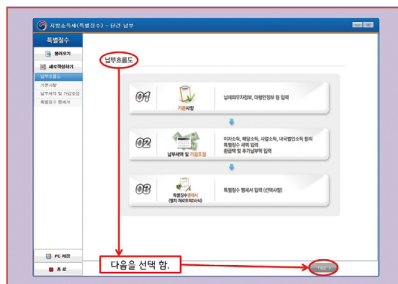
지방소득세(특별징수) - 단건 납부

특별징수

처음으로

세무정보선택하기

납부흐름도

기본사항

납부세액 및 가감조정

특별징수 명세서

납부흐름도

01

기본사항

납세의무자정보, 대행인정보 등 입력

02

납부세액 및 가감조정

이자소득, 배당소득, 사업소득, 내국법인소득 등의 특별징수 세액 입력
환급액 및 추가납부액 입력

03

특별징수명세서 (별지 제43호의3서식)

특별징수 명세서 입력 (선택사항)

PC 체크

종료

다음을 선택 함.

다음